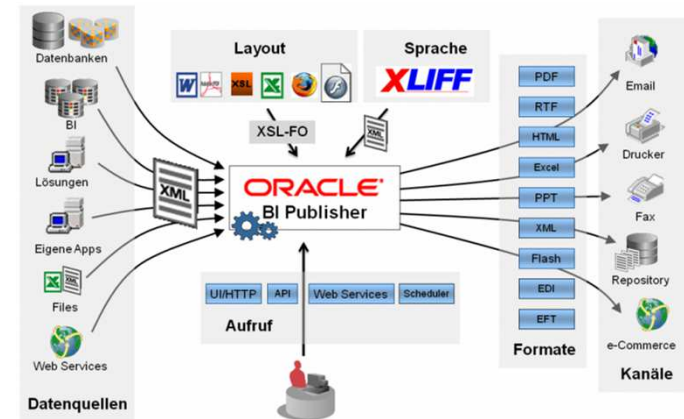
Datenbanken

BI

Lösungen

Eigene Apps

Files

Web Services

Datenquellen

Layout

W XSL

XSL-FO

Sprache

XLIFF

XML

XML

ORACLE
BI Publisher

UI/HTTP API Web Services Scheduler

Aufruf

PDF

RTF

HTML

Excel

PPT

XML

Flash

EDI

EFT

Formate

Email

Drucker

Fax

Repository

e-Commerce

Kanäle